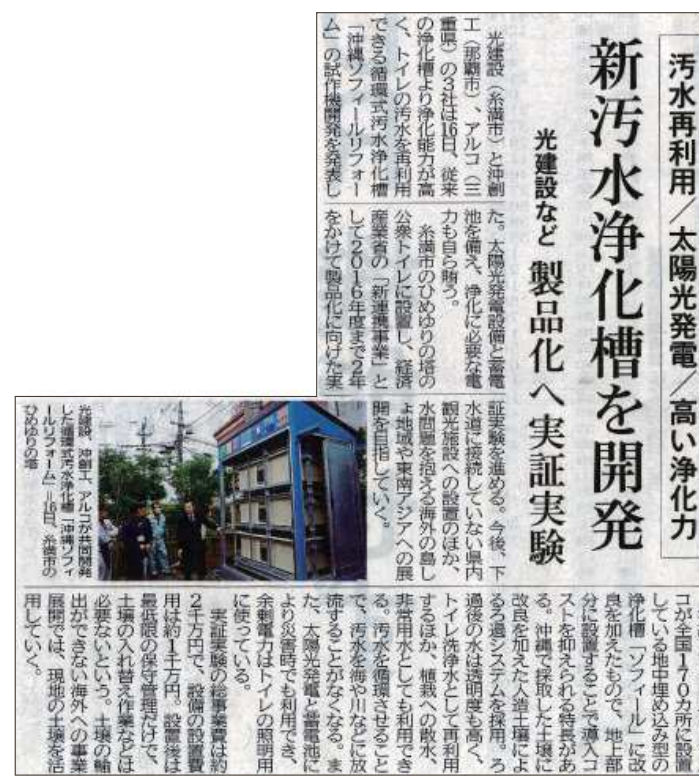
汚水再利用／太陽光発電／高い浄化力

新汚水浄化槽を開発

光建設など 製品化へ実証実験

光建設（糸満市）と沖創工（那覇市）、アルコ（三重県）の3社は16日、従来の浄化槽より浄化能力が高く、トイレの汚水を再利用できる循環式汚水浄化槽「沖縄ソフィールリフォーム」の試作機開発を発表した。太陽光発電設備と蓄電池を備え、浄化に必要な電力も自ら賄う。

糸満市のひめゆりの塔の公衆トイレに設置し、経済産業省の「新連携事業」として2016年度まで2年をかけて製品化に向けた実証実験を進める。今後、下水道に接続していない県内観光施設への設置のほか、水問題を抱える海外の島しょ地域や東南アジアへの展開を目指していく。

光建設、沖創工、アルコが共同開発した循環式汚水浄化槽「沖縄ソフィールリフォーム」＝16日、糸満市のひめゆりの塔

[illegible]コが全国170カ所に設置している地中埋め込み型の浄化槽「ソフィール」に改良を加えたもので、地上部分に設置することで導入コストを抑えられる特長がある。沖縄で採取した土壌に改良を加えた人造土壌による濾過システムを採用。ろ過後の水は透明度も高く、トイレ洗浄水として再利用するほか、植栽への散水、非常用水としても利用できる。汚水を循環させることで、汚水を海や川などに放流することがなくなる。また、太陽光発電と蓄電池により災害時でも利用でき、余剰電力はトイレの照明用に使っている。

実証実験の総事業費は約2千万円で、設備の設置費用は約1千万円。設置後は最低限の保守管理だけで、土壌の入れ替え作業なども必要ないという。土壌の輸出ができない海外への事業展開では、現地の土壌を活用していく。